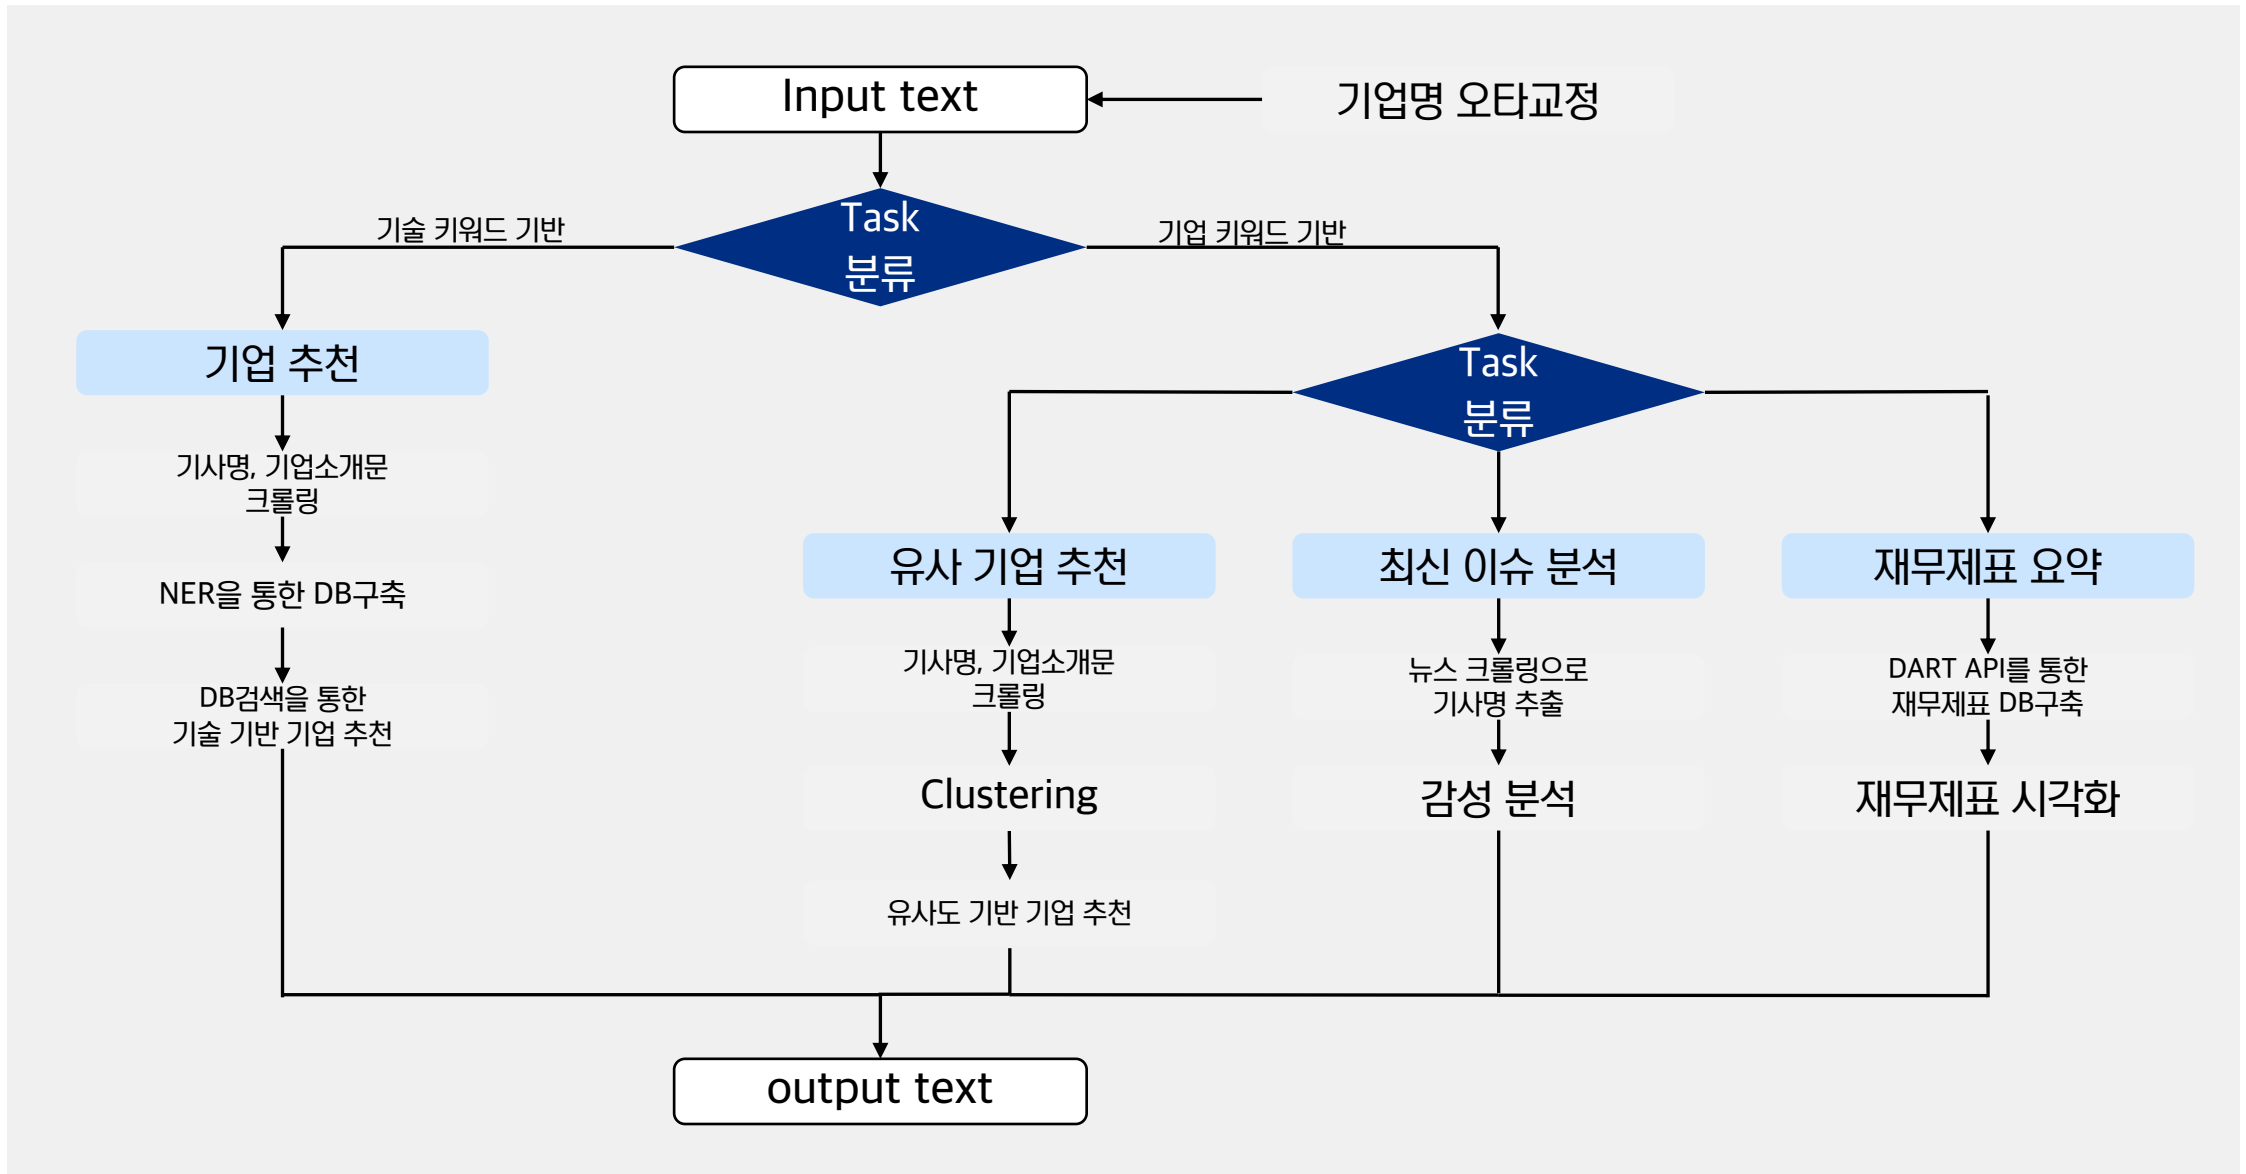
Input text

기업명 오타교정

Task 분류

기술 키워드 기반

기업 키워드 기반

기업 추천

기사명, 기업소개문 크롤링

NER을 통한 DB구축

DB검색을 통한 기술 기반 기업 추천

Task 분류

유사 기업 추천

기사명, 기업소개문 크롤링

Clustering

유사도 기반 기업 추천

최신 이슈 분석

뉴스 크롤링으로 기사명 추출

감성 분석

재무제표 요약

DART API를 통한 재무제표 DB구축

재무제표 시각화

output text